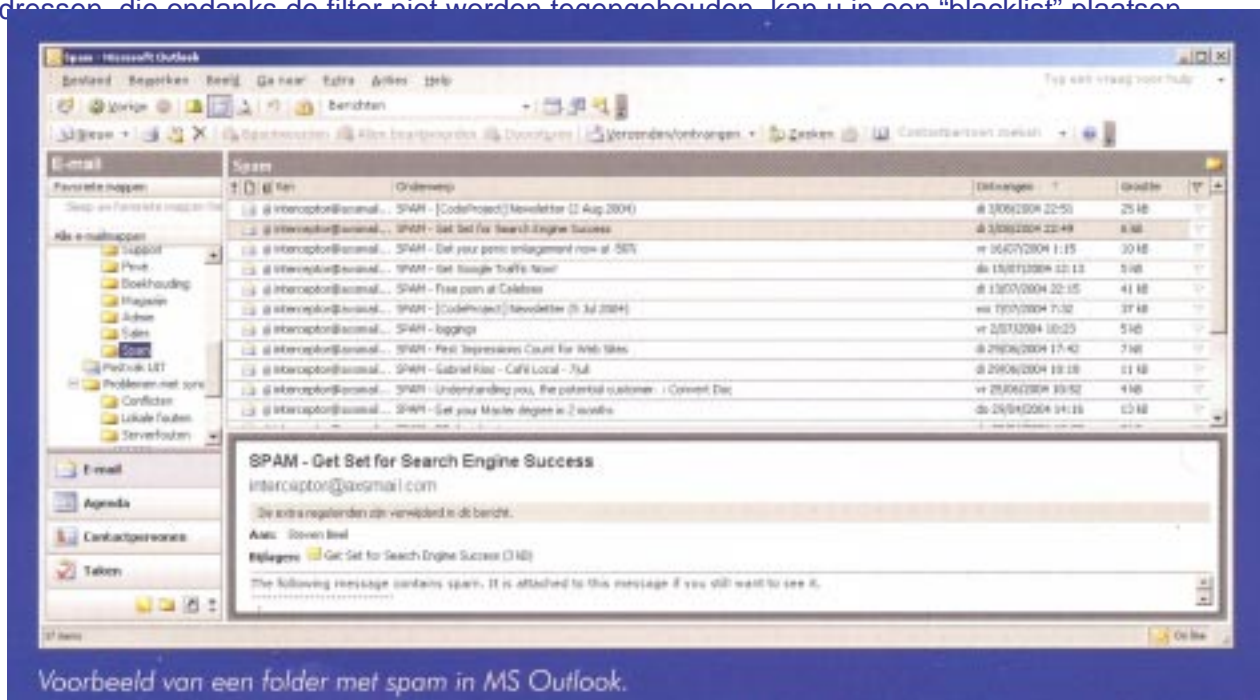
dressen, die ondanks de filter niet worden tegengehouden, kan u in een "blacklist" plaatsen.

Spam - Microsoft Outlook

Bestand Bewerken Beeld Ga naar Extra Acties Help

Typ een vraag voor hulp

Vorige Berichten

Nieuw Verzenden/ontvangen Zoeken Contactpersoon zoeken

E-mail

Favoriete mappen

Sleep uw favoriete mappen hier

Alle e-mailmappen

Support
Prive
Boekhouding
Magazin
Admin
Sales
Spam
Postvak UIT
Problemen met sync
Conflicten
Lokale fouten
Serverfouten

E-mail
Agenda
Contactpersonen
Taken

37 items

Spam

| Van | Onderwerp | Ontvangen | Grootte |
|---|---|---|---|
| interceptor@axsmail... | SPAM - [CodeProject] Newsletter (2 Aug 2004) | di 3/08/2004 22:50 | 25 kB |
| interceptor@axsmail... | SPAM - Get Set for Search Engine Success | di 3/08/2004 22:49 | 6 kB |
| interceptor@axsmail... | SPAM - Get your penis enlargement now at 50% | vr 16/07/2004 1:15 | 10 kB |
| interceptor@axsmail... | SPAM - Get Google Traffic Now! | do 15/07/2004 12:13 | 5 kB |
| interceptor@axsmail... | SPAM - Free porn at Celebrex | di 13/07/2004 22:15 | 41 kB |
| interceptor@axsmail... | SPAM - [CodeProject] Newsletter (5 Jul 2004) | wo 7/07/2004 7:32 | 37 kB |
| interceptor@axsmail... | SPAM - loggings | vr 2/07/2004 10:23 | 5 kB |
| interceptor@axsmail... | SPAM - First Impressions Count For Web Sites | di 29/06/2004 17:42 | 7 kB |
| interceptor@axsmail... | SPAM - Gabriel Rios - Café Local - 7Jul | di 29/06/2004 10:18 | 11 kB |
| interceptor@axsmail... | SPAM - Understanding you, the potential customer - : Convert Disc | vr 25/06/2004 10:52 | 4 kB |
| interceptor@axsmail... | SPAM - Get your Master degree in 2 months | do 23/06/2004 14:16 | 13 kB |

SPAM - Get Set for Search Engine Success

interceptor@axsmail.com

De extra regeleinden zijn verwijderd in dit bericht.

Aan: Steven Beel

Bijlagen: Get Set for Search Engine Success (3 kB)

The following message contains spam. It is attached to this message if you still want to see it.

Online

Voorbeeld van een folder met spam in MS Outlook.